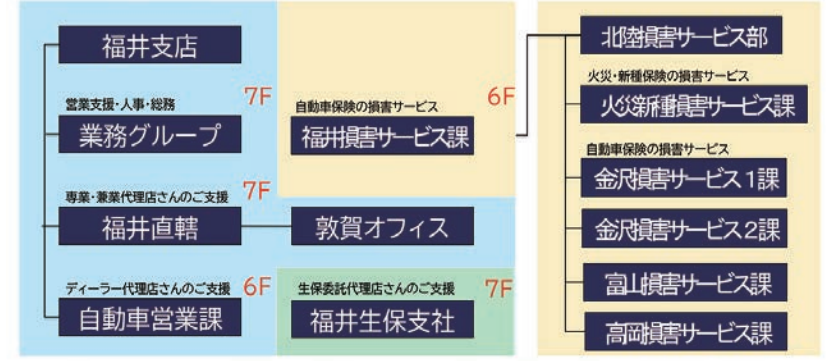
福井支店

営業支援・人事・総務
7F
業務グループ

自動車保険の損害サービス
6F
福井損害サービス課

専業・兼業代理店さんのご支援
7F
福井直轄

敦賀オフィス

ディーラー代理店さんのご支援
6F
自動車営業課

生保委託代理店さんのご支援
7F
福井生保支社

北陸損害サービス部

火災・新種保険の損害サービス
火災新種損害サービス課

自動車保険の損害サービス
金沢損害サービス1課

金沢損害サービス2課

富山損害サービス課

高岡損害サービス課